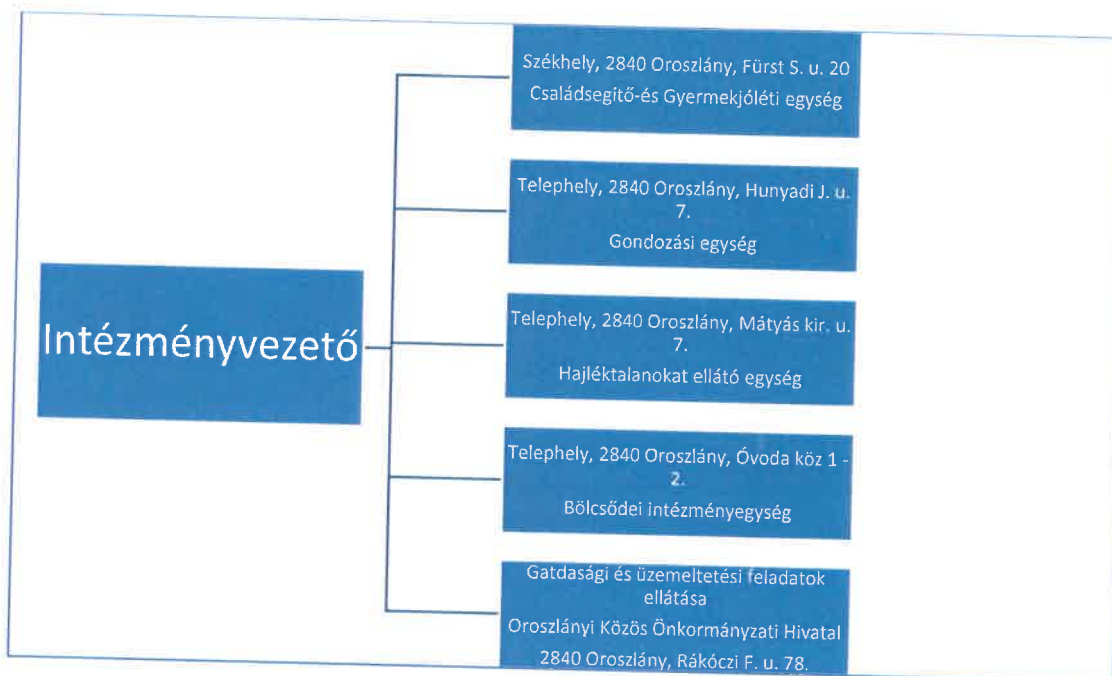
Intézményvezető

Székhely, 2840 Oroszlány, Fürst S. u. 20
Családsegítő-és Gyermekjóléti egység

Telephely, 2840 Oroszlány, Hunyadi J. u. 7.
Gondozási egység

Telephely, 2840 Oroszlány, Mátyás kir. u. 7.
Hajléktalanokat ellátó egység

Telephely, 2840 Oroszlány, Óvoda köz 1 - 2.
Bölcsődei intézményegység

Gatdasági és üzemeltetési feladatok ellátása
Oroszlányi Közös Önkormányzati Hivatal
2840 Oroszlány, Rákóczi F. u. 78.